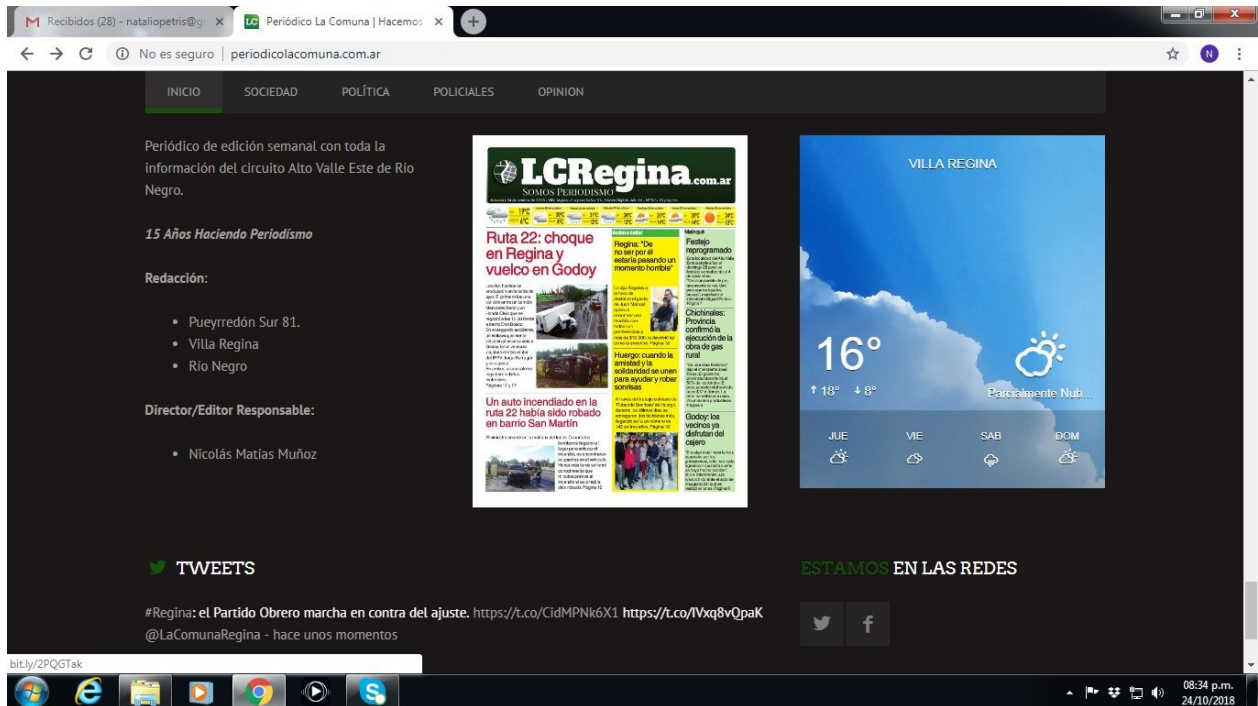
Recibidos (28) - nataliopetris@g ×
Periódico La Comuna | Hacemos ×

No es seguro | periodicolacomuna.com.ar

INICIO SOCIEDAD POLÍTICA POLICIALES OPINION

Periódico de edición semanal con toda la información del circuito Alto Valle Este de Río Negro.

15 Años Haciendo Periodismo

Redacción:

- Pueyrredón Sur 81.
- Villa Regina
- Río Negro

Director/Editor Responsable:

- Nicolás Matías Muñoz

LCRegina.com.ar
SOMOS PERIODISMO

Ruta 22: choque en Regina y vuelco en Godoy

Regina: "De no ser por él estaría pasando un momento horrible"

Festejo reprogramado

Chichinales: Provincia confirmó la ejecución de la obra de gas rural

Huergo: cuando la amistad y la solidaridad se unen para ayudar y robar sonrisas

Un auto incendiado en la ruta 22 había sido robado en barrio San Martín

Godoy: los vecinos ya disfrutan del cajero

VILLA REGINA

16°

↑18° ↓8°

Parcialmente Nub...

JUE VIE SAB DOM

TWEETS

#Regina: el Partido Obrero marcha en contra del ajuste. https://t.co/CidMPNk6X1 https://t.co/lVxq8vQpaK
@LaComunaRegina - hace unos momentos

ESTAMOS EN LAS REDES

bit.ly/2PQGTak

08:34 p.m.
24/10/2018